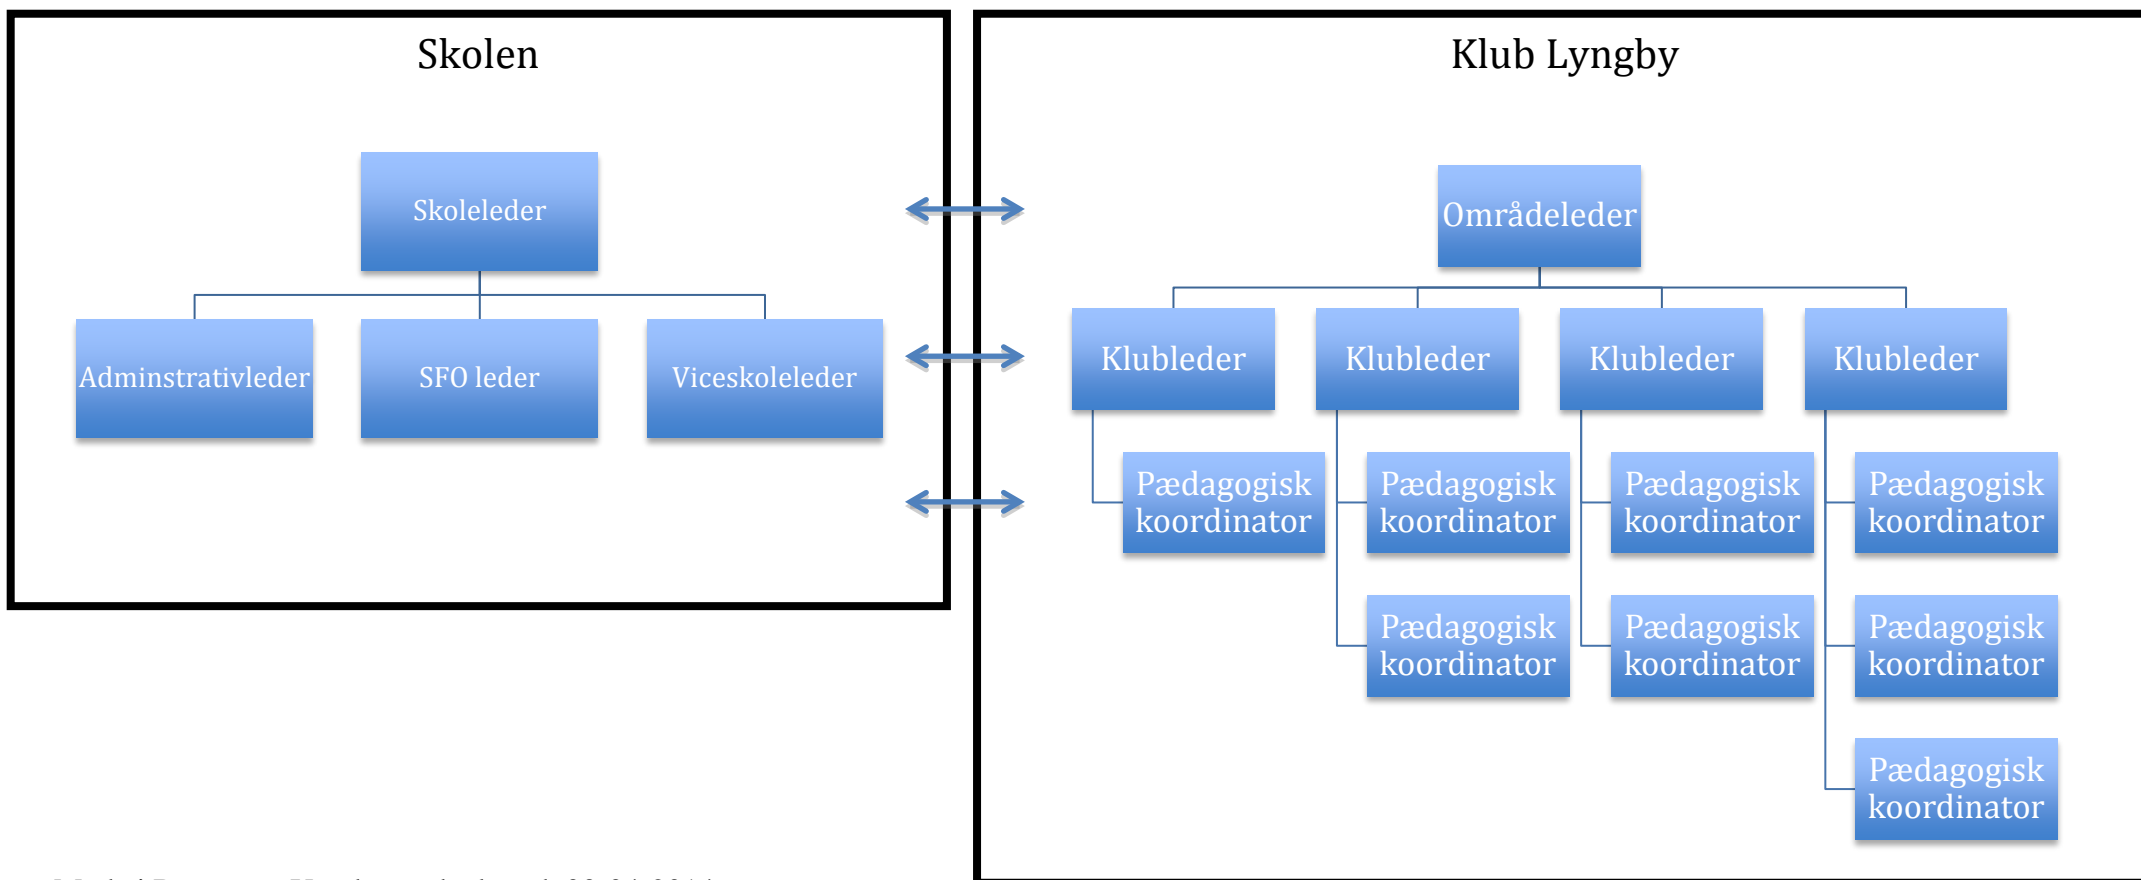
Skolen

Skoleleder

Adminstrativleder

SFO leder

Viceskoleleder

Klub Lyngby

Områdeleder

Klubleder

Klubleder

Klubleder

Klubleder

Pædagogisk koordinator

Pædagogisk koordinator

Pædagogisk koordinator

Pædagogisk koordinator

Pædagogisk koordinator

Pædagogisk koordinator

Pædagogisk koordinator

Pædagogisk koordinator

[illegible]